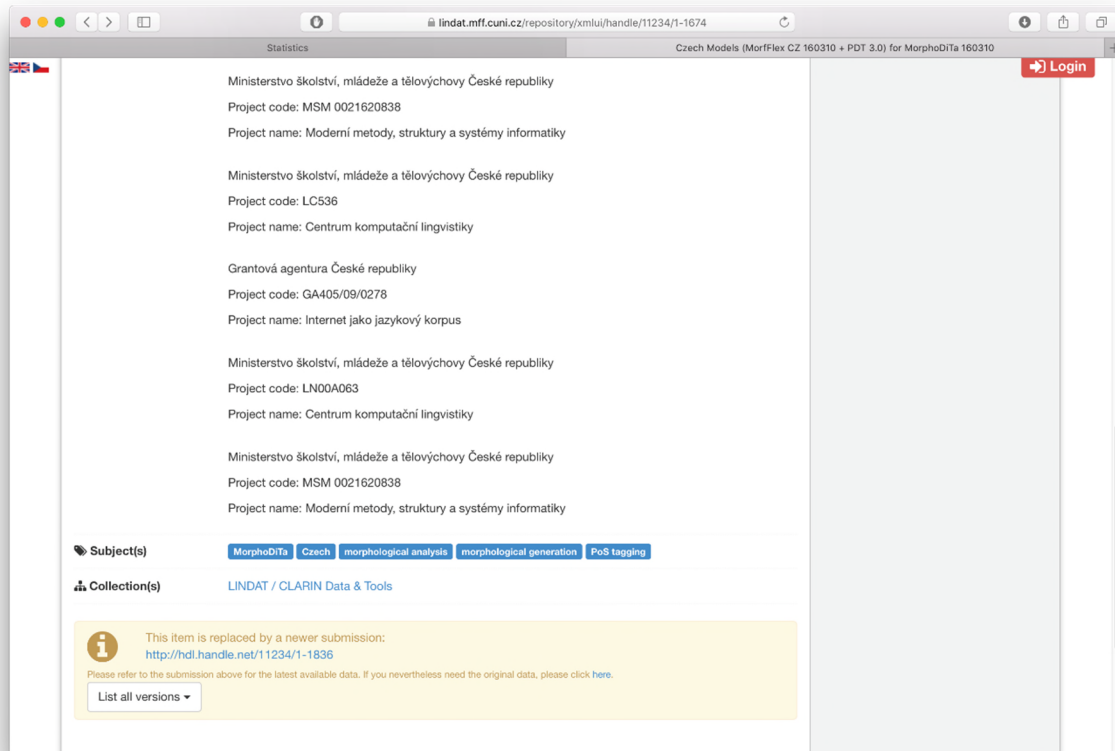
lindat.mff.cuni.cz/repository/xmlui/handle/11234/1-1674

Statistics

Czech Models (MorfFlex CZ 160310 + PDT 3.0) for MorphoDiTa 160310

Login

Ministerstvo školství, mládeže a tělovýchovy České republiky

Project code: MSM 0021620838

Project name: Moderní metody, struktury a systémy informatiky

Ministerstvo školství, mládeže a tělovýchovy České republiky

Project code: LC536

Project name: Centrum komputační lingvistiky

Grantová agentura České republiky

Project code: GA405/09/0278

Project name: Internet jako jazykový korpus

Ministerstvo školství, mládeže a tělovýchovy České republiky

Project code: LN00A063

Project name: Centrum komputační lingvistiky

Ministerstvo školství, mládeže a tělovýchovy České republiky

Project code: MSM 0021620838

Project name: Moderní metody, struktury a systémy informatiky

Subject(s) MorphoDiTa Czech morphological analysis morphological generation PoS tagging

Collection(s) LINDAT / CLARIN Data & Tools

This item is replaced by a newer submission:
http://hdl.handle.net/11234/1-1836

Please refer to the submission above for the latest available data. If you nevertheless need the original data, please click here.

List all versions